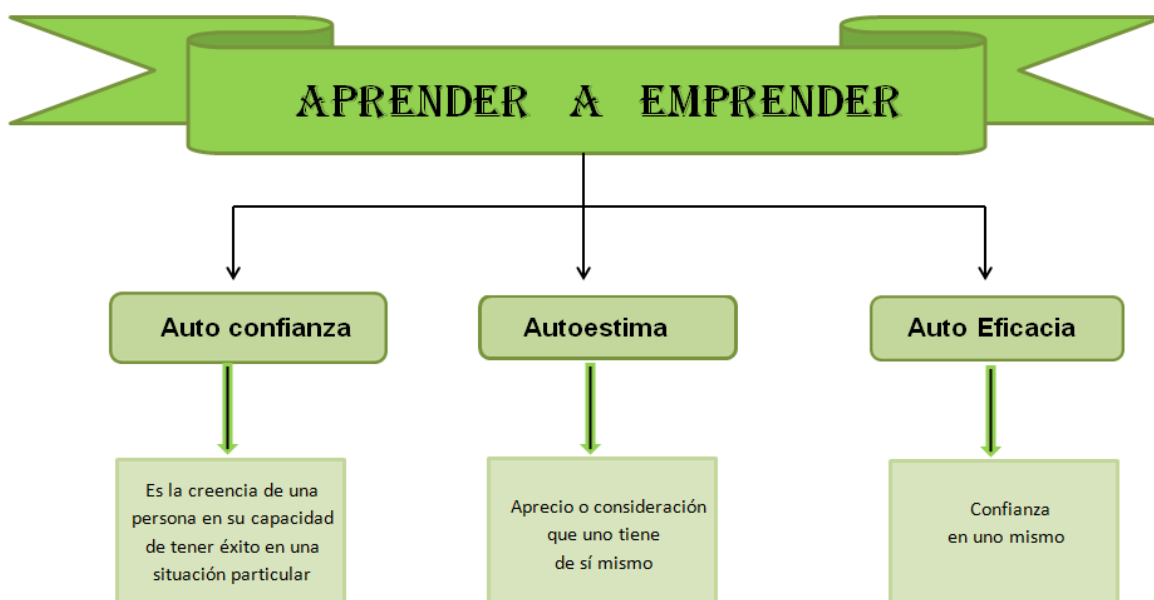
APRENDER A EMPRENDER

Auto confianza

Es la creencia de una persona en su capacidad de tener éxito en una situación particular

Autoestima

Aprecio o consideración que uno tiene de sí mismo

Auto Eficacia

Confianza en uno mismo